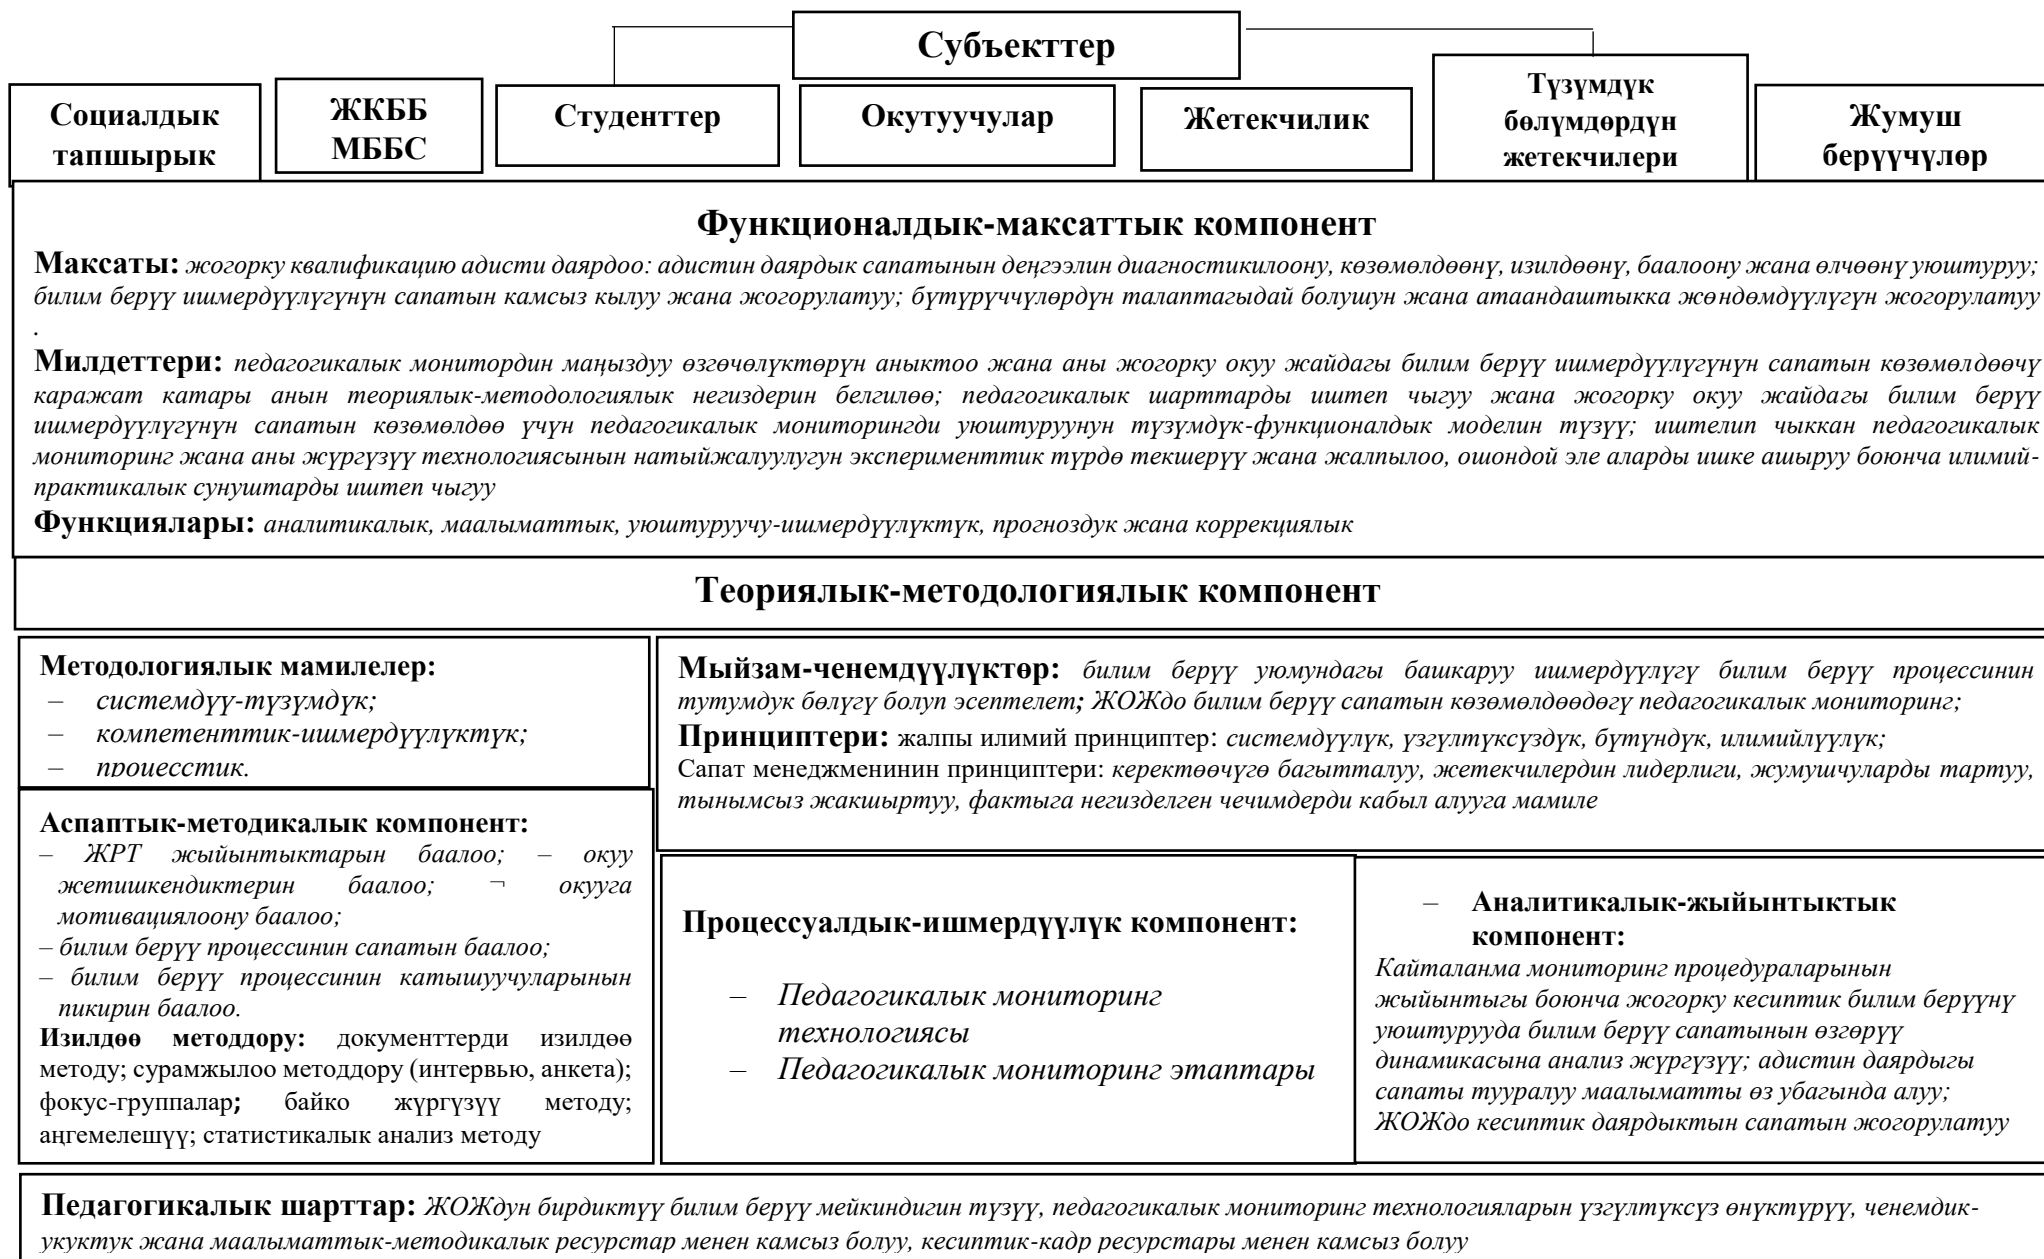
Субъекттер

Социалдык тапшырык

ЖКББ МББС

Студенттер

Окутуучулар

Жетекчилик

Түзүмдүк бөлүмдөрдүн жетекчилери

Жумуш берүүчүлөр

Функционалдык-максаттык компонент

**Максаты:** *жогорку квалификацию адисти даярдоо: адистин даярдык сапатынын деңгээлин диагностикилоону, көзөмөлдөөнү, изилдөөнү, баалоону жана өлчөөнү уюштуруу; билим берүү ишмердүүлүгүнүн сапатын камсыз кылуу жана жогорулатуу; бүтүрүччүлөрдүн талаптагыдай болушун жана атаандаштыкка жөндөмдүүлүгүн жогорулатуу .*

**Милдеттери:** *педагогикалык монитордин маңыздуу өзгөчөлүктөрүн аныктоо жана аны жогорку окуу жайдагы билим берүү ишмердүүлүгүнүн сапатын көзөмөлдөөчү каражат катары анын теориялык-методологиялык негиздерин белгилөө; педагогикалык шарттарды иштеп чыгуу жана жогорку окуу жайдагы билим берүү ишмердүүлүгүнүн сапатын көзөмөлдөө үчүн педагогикалык мониторингди уюштуруунун түзүмдүк-функционалдык моделин түзүү; иштелип чыккан педагогикалык мониторинг жана аны жүргүзүү технологиясынын натыйжалуулугун эксперименттик түрдө текшерүү жана жалпылоо, ошондой эле аларды ишке ашыруу боюнча илимий-практикалык сунуштарды иштеп чыгуу*

**Функциялары:** *аналитикалык, маалыматтык, уюштуруучу-ишмердүүлүктүк, прогноздук жана коррекциялык*

Теориялык-методологиялык компонент

**Методологиялык мамилелер:**
– *системдүү-түзүмдүк;*
– *компетенттик-ишмердүүлүктүк;*
– *процесстик.*

**Мыйзам-ченемдүүлүктөр:** *билим берүү уюмундагы башкаруу ишмердүүлүгү билим берүү процессинин тутумдук бөлүгү болуп эсептелет; ЖОЖдо билим берүү сапатын көзөмөлдөөдөгү педагогикалык мониторинг;*
**Принциптери:** жалпы илимий принциптер: *системдүүлүк, үзгүлтүксүздүк, бүтүндүк, илимийлүүлүк;*
Сапат менеджменинин принциптери: *керектөөчүгө багытталуу, жетекчилердин лидерлиги, жумушчуларды тартуу, тынымсыз жакшыртуу, фактыга негизделген чечимдерди кабыл алууга мамиле*

**Аспаптык-методикалык компонент:**
– *ЖРТ жыйынтыктарын баалоо; – окуу жетишкендиктерин баалоо; ¬ окууга мотивациялоону баалоо;*
– *билим берүү процессинин сапатын баалоо;*
– *билим берүү процессинин катышуучуларынын пикирин баалоо.*
**Изилдөө методдору:** документтерди изилдөө методу; сурамжылоо методдору (интервью, анкета); фокус-группалар; байко жүргүзүү методу; аңгемелешүү; статистикалык анализ методу

**Процессуалдык-ишмердүүлүк компонент:**
– *Педагогикалык мониторинг технологиясы*
– *Педагогикалык мониторинг этаптары*

– **Аналитикалык-жыйынтыктык компонент:**
*Кайталанма мониторинг процедураларынын жыйынтыгы боюнча жогорку кесиптик билим берүүнү уюштурууда билим берүү сапатынын өзгөрүү динамикасына анализ жүргүзүү; адистин даярдыгы сапаты тууралуу маалыматты өз убагында алуу; ЖОЖдо кесиптик даярдыктын сапатын жогорулатуу*

**Педагогикалык шарттар:** *ЖОЖдун бирдиктүү билим берүү мейкиндигин түзүү, педагогикалык мониторинг технологияларын үзгүлтүксүз өнүктүрүү, ченемдик-укуктук жана маалыматтык-методикалык ресурстар менен камсыз болуу, кесиптик-кадр ресурстары менен камсыз болуу*